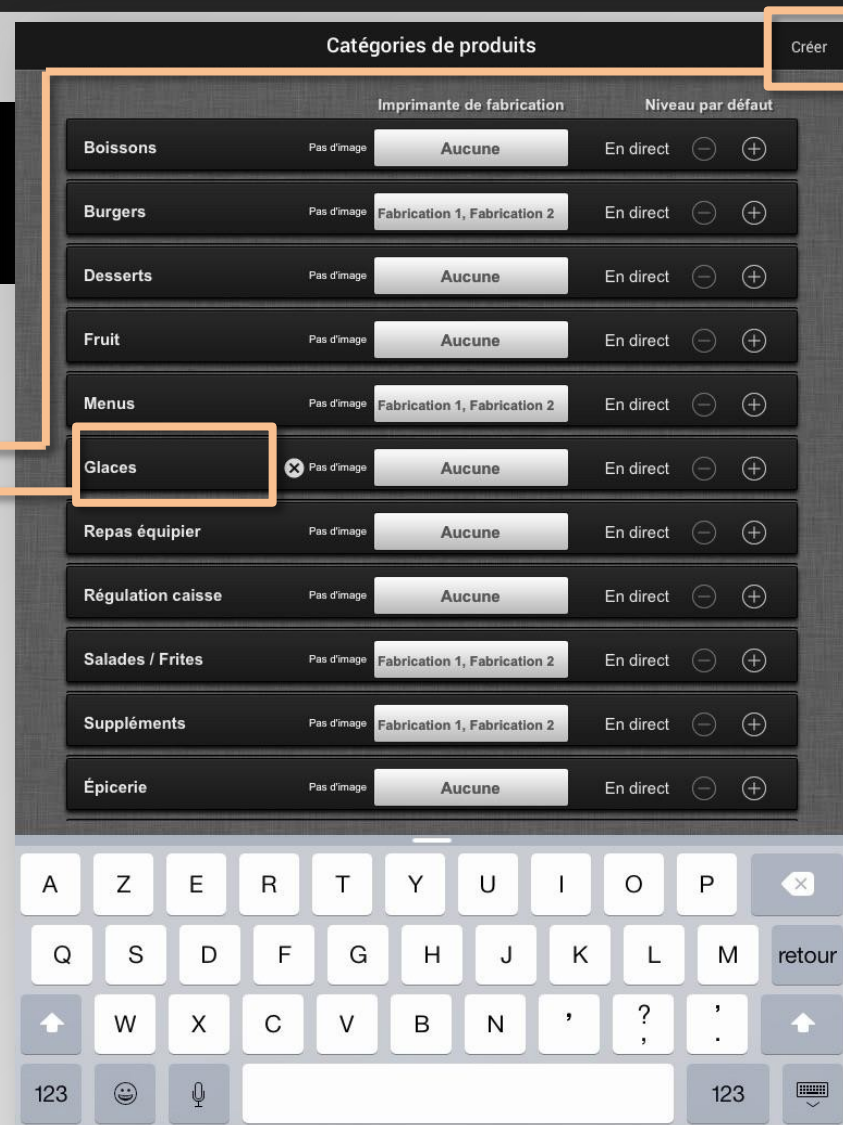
Catégories de produits

Créer

| | | Imprimante de fabrication | Niveau par défaut |
|---|---|---|---|
| Boissons | Pas d'image | Aucune | En direct |
| Burgers | Pas d'image | Fabrication 1, Fabrication 2 | En direct |
| Desserts | Pas d'image | Aucune | En direct |
| Fruit | Pas d'image | Aucune | En direct |
| Menus | Pas d'image | Fabrication 1, Fabrication 2 | En direct |
| Glaces | Pas d'image | Aucune | En direct |
| Repas équipier | Pas d'image | Aucune | En direct |
| Régulation caisse | Pas d'image | Aucune | En direct |
| Salades / Frites | Pas d'image | Fabrication 1, Fabrication 2 | En direct |
| Suppléments | Pas d'image | Fabrication 1, Fabrication 2 | En direct |
| Épicerie | Pas d'image | Aucune | En direct |

A Z E R T Y U I O P

Q S D F G H J K L M retour

W X C V B N ' ? , ' .

123 123